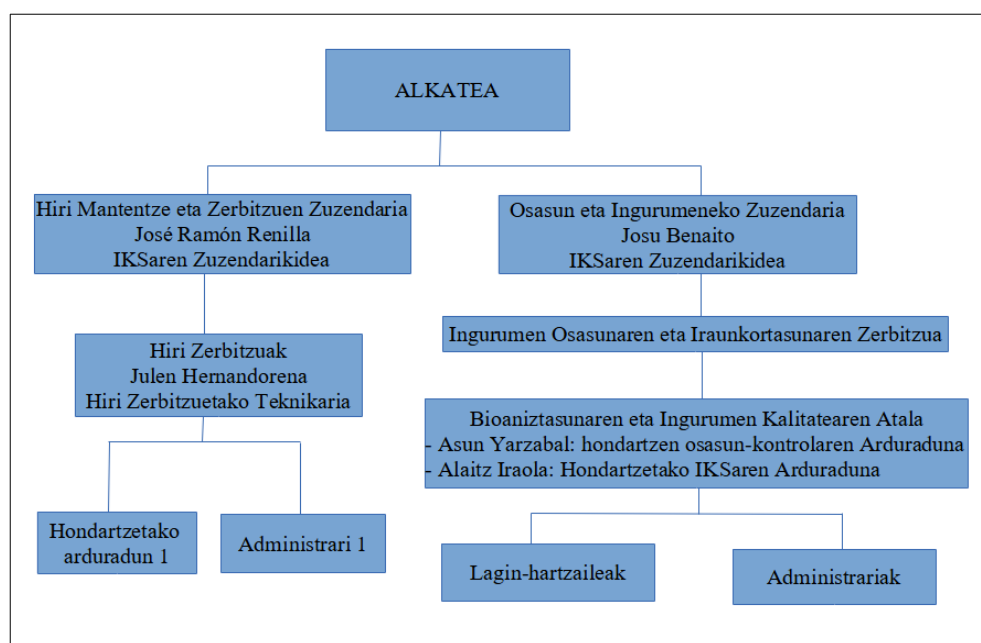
ALKATEA

Hiri Mantentze eta Zerbitzuen Zuzendaria
José Ramón Renilla
IKSaren Zuzendarikidea

Osasun eta Ingurumeneko Zuzendaria
Josu Benaito
IKSaren Zuzendarikidea

Hiri Zerbitzuak
Julen Hernandorena
Hiri Zerbitzuetako Teknikaria

Ingurumen Osasunaren eta Iraunkortasunaren Zerbitzua

Bioaniztasunaren eta Ingurumen Kalitatearen Atala
- Asun Yarzabal: hondartzen osasun-kontrolaren Arduraduna
- Alaitz Iraola: Hondartzetako IKSaren Arduraduna

Hondartzetako arduradun 1

Administrari 1

Lagin-hartzaileak

Administrariak